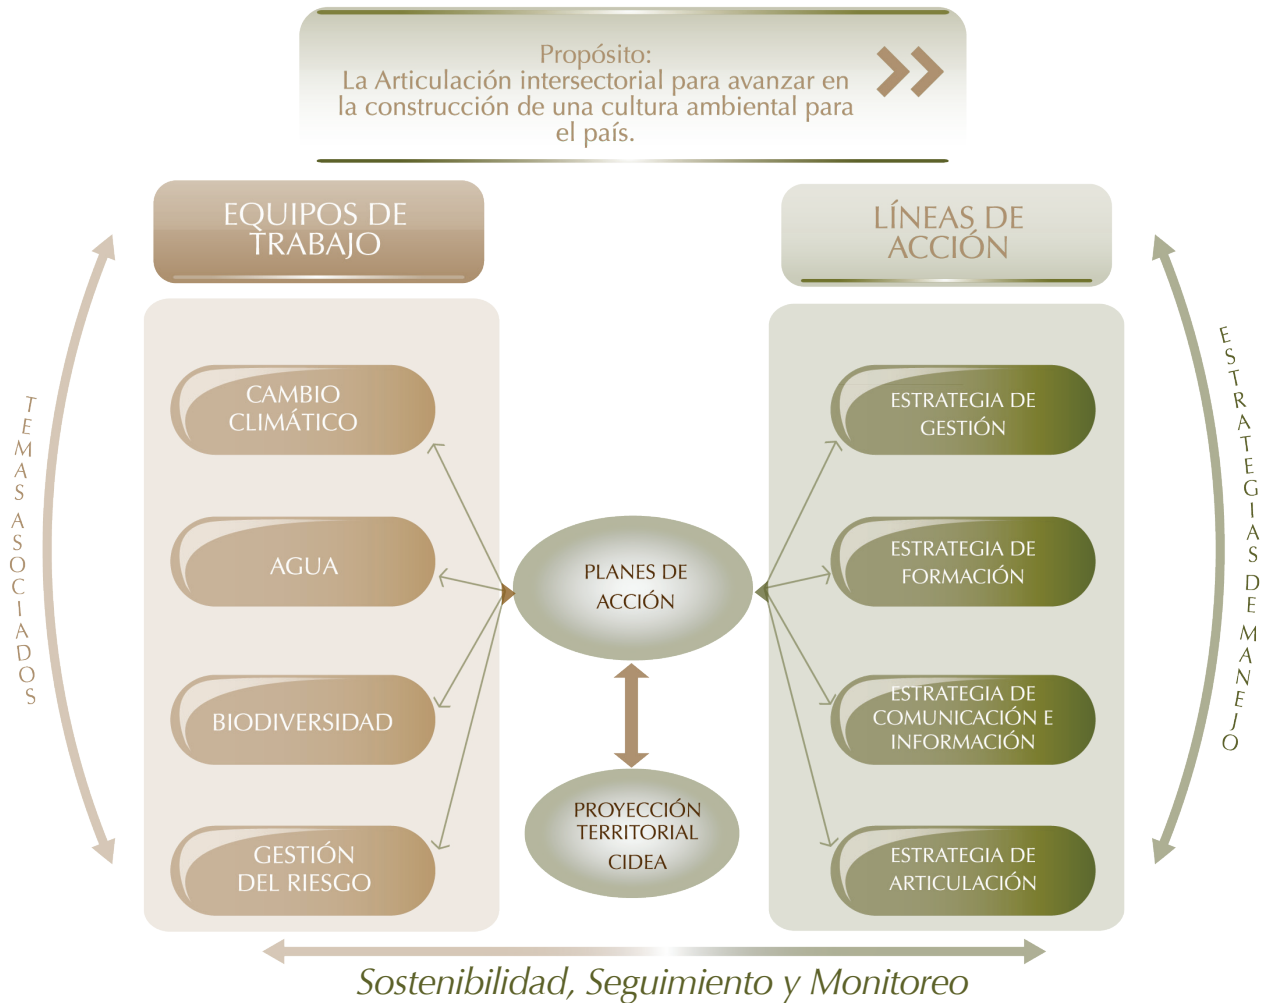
Propósito:
La Articulación intersectorial para avanzar en la construcción de una cultura ambiental para el país.

EQUIPOS DE TRABAJO

LÍNEAS DE ACCIÓN

TEMAS ASOCIADOS

CAMBIO CLIMÁTICO

AGUA

BIODIVERSIDAD

GESTIÓN DEL RIESGO

PLANES DE ACCIÓN

PROYECCIÓN TERRITORIAL CIDEA

ESTRATEGIA DE GESTIÓN

ESTRATEGIA DE FORMACIÓN

ESTRATEGIA DE COMUNICACIÓN E INFORMACIÓN

ESTRATEGIA DE ARTICULACIÓN

ESTRATEGIAS DE MANEJO

Sostenibilidad, Seguimiento y Monitoreo